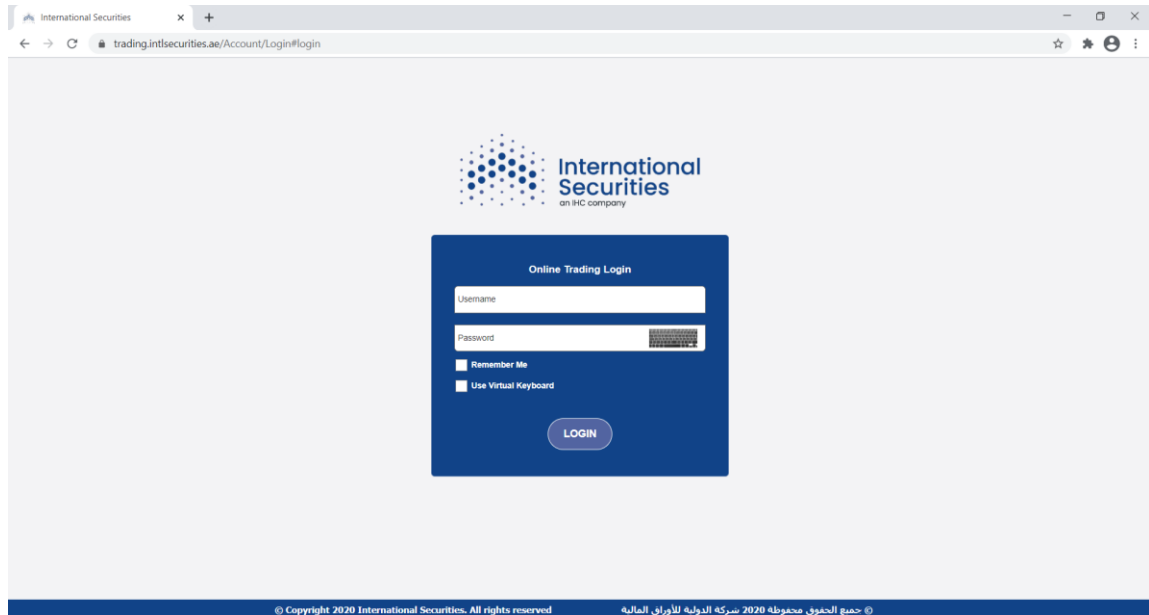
International Securities

trading.intlsecurities.ae/Account/Login#login

International Securities
an IHC company

Online Trading Login

Username

Password

Remember Me

Use Virtual Keyboard

LOGIN

© Copyright 2020 International Securities. All rights reserved

© جميع الحقوق محفوظة 2020 شركة الدولية للأوراق المالية